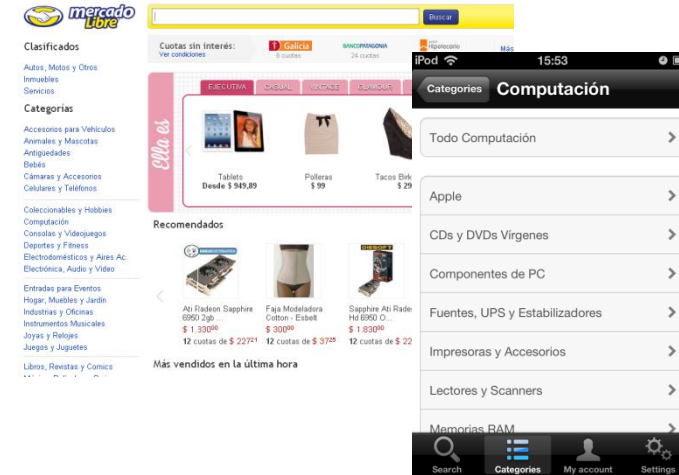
mercado Libre

Buscar

Clasificados

Autos, Motos y Otros
Inmuebles
Servicios

Categorías

Accesorios para Vehículos
Animales y Mascotas
Antigüedades
Bebés
Cámaras y Accesorios
Celulares y Teléfonos

Coleccionables y Hobbies
Computación
Consolas y Videojuegos
Deportes y Fitness
Electrodomésticos y Aires Ac.
Electrónica, Audio y Video

Entradas para Eventos
Hogar, Muebles y Jardín
Industrias y Oficinas
Instrumentos Musicales
Joyas y Relojes
Juegos y Juguetes

Libros, Revistas y Comics

Cuotas sin interés:
Ver condiciones

Galicia
6 cuotas

BANCOPATAGONIA
24 cuotas

Hipotecario

Más

Ella es

EJECUTIVA CASUAL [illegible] GLAMOUR

Tablets
Desde $ 949,89

Polleras
$ 99

Tacos Birk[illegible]
$ 29

Recomendados

Ati Radeon Sapphire 6950 2gb ...
$ 1.330$^{00}$
12 cuotas de $ 227$^{21}$

Faja Modeladora Cotton - Esbelt
$ 300$^{00}$
12 cuotas de $ 37$^{25}$

Sapphire Ati Radeo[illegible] Hd 6950 O...
$ 1.830$^{00}$
12 cuotas de $ 22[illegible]

Más vendidos en la última hora

iPod
15:53

Categories
Computación

Todo Computación

Apple

CDs y DVDs Vírgenes

Componentes de PC

Fuentes, UPS y Estabilizadores

Impresoras y Accesorios

Lectores y Scanners

Memorias RAM

Search
Categories
My account
Settings